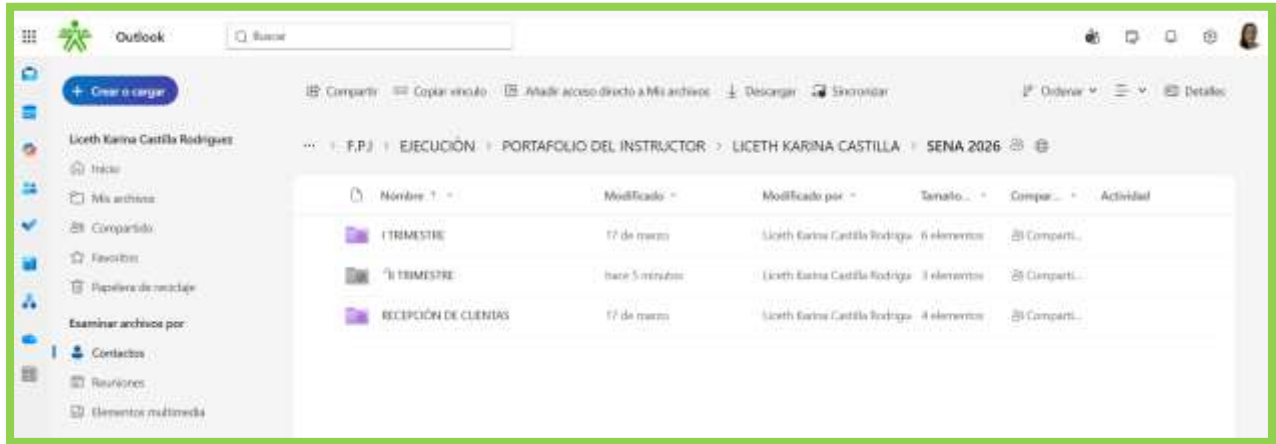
Outlook

Buscar

+ Crear o cargar

Compartir Copiar vínculo Añadir acceso directo a Mis archivos Descargar Sincronizar

Ordenar Detalles

Liceth Karina Castilla Rodriguez

Inicio

Mis archivos

Compartido

Favoritos

Papelera de reciclaje

Examinar archivos por

Contactos

Reuniones

Elementos multimedia

... F.P.J > EJECUCIÓN > PORTAFOLIO DEL INSTRUCTOR > LICETH KARINA CASTILLA > SENA 2026

| Nombre | Modificado | Modificado por | Tamaño... | Compar... | Actividad |
|---|---|---|---|---|---|
| I TRIMESTRE | 17 de marzo | Liceth Karina Castilla Rodrigu | 6 elementos | Comparti... | |
| II TRIMESTRE | hace 5 minutos | Liceth Karina Castilla Rodrigu | 3 elementos | Comparti... | |
| RECEPCIÓN DE CUENTAS | 17 de marzo | Liceth Karina Castilla Rodrigu | 4 elementos | Comparti... | |